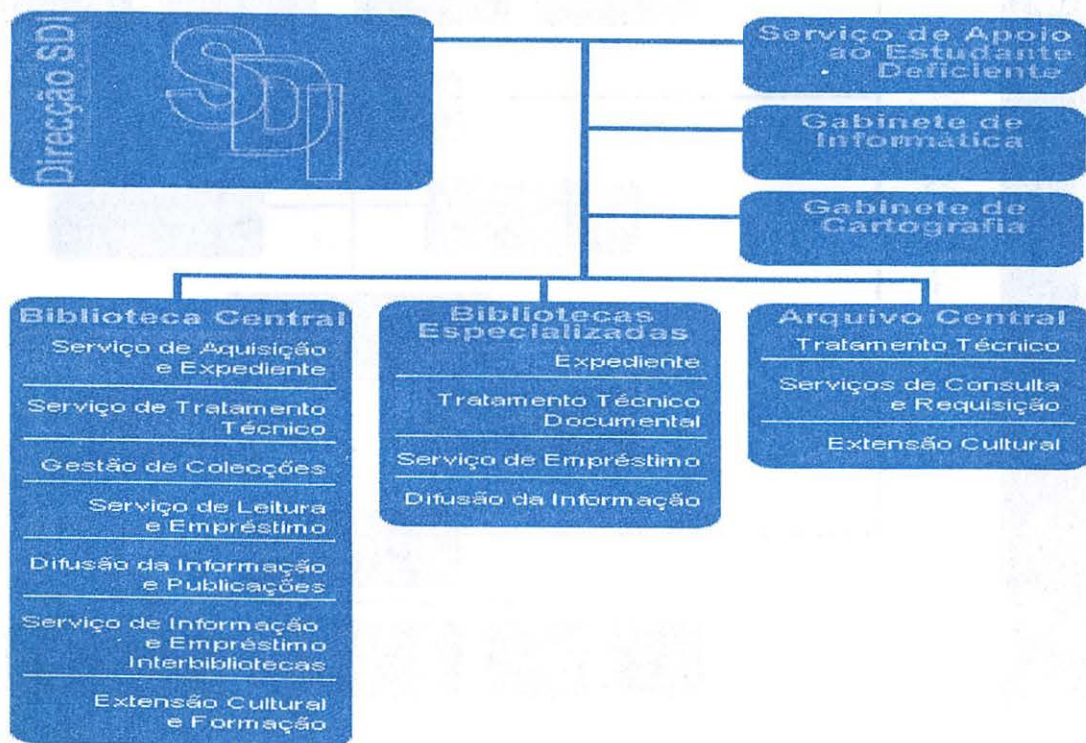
Direcção SDI

SDI

Serviço de Apoio ao Estudante Deficiente

Gabinete de Informática

Gabinete de Cartografia

Biblioteca Central

Serviço de Aquisição e Expediente

Serviço de Tratamento Técnico

Gestão de Colecções

Serviço de Leitura e Empréstimo

Difusão da Informação e Publicações

Serviço de Informação e Empréstimo Interbibliotecas

Extensão Cultural e Formação

Bibliotecas Especializadas

Expediente

Tratamento Técnico Documental

Serviço de Empréstimo

Difusão da Informação

Arquivo Central

Tratamento Técnico

Serviços de Consulta e Requisição

Extensão Cultural